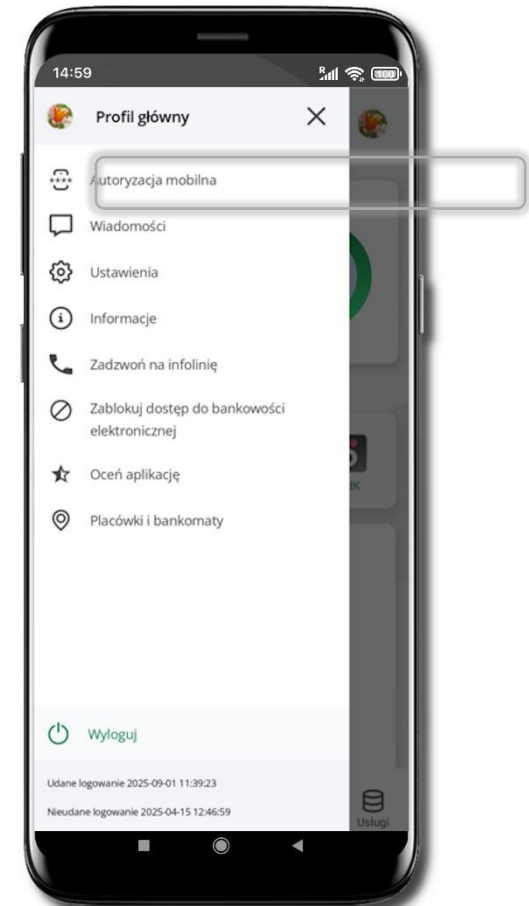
14:59

100

Profil główny

Autoryzacja mobilna

Wiadomości

Ustawienia

Informacje

Zadzwoń na infolinię

Zablokuj dostęp do bankowości elektronicznej

Oceń aplikację

Placówki i bankomaty

Wyloguj

Udane logowanie 2025-09-01 11:39:23

Nieudane logowanie 2025-04-15 12:46:59

IK

Usługi